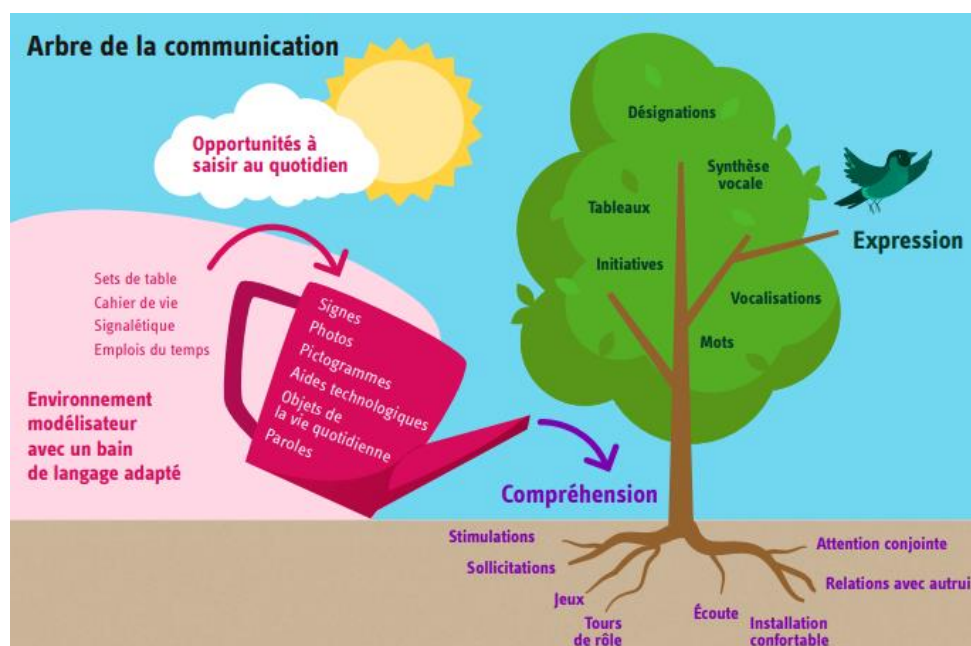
Arbre de la communication

Opportunités à saisir au quotidien

Sets de table
Cahier de vie
Signalétique
Emplois du temps

Environnement modélisateur avec un bain de langage adapté

Signes
Photos
Pictogrammes
Aides technologiques
Objets de la vie quotidienne
Paroles

Désignations
Synthèse vocale
Tableaux
Initiatives
Vocalisations
Mots

Expression

Compréhension

Stimulations
Sollicitations
Jeux
Tours de rôle
Écoute
Installation confortable
Attention conjointe
Relations avec autrui